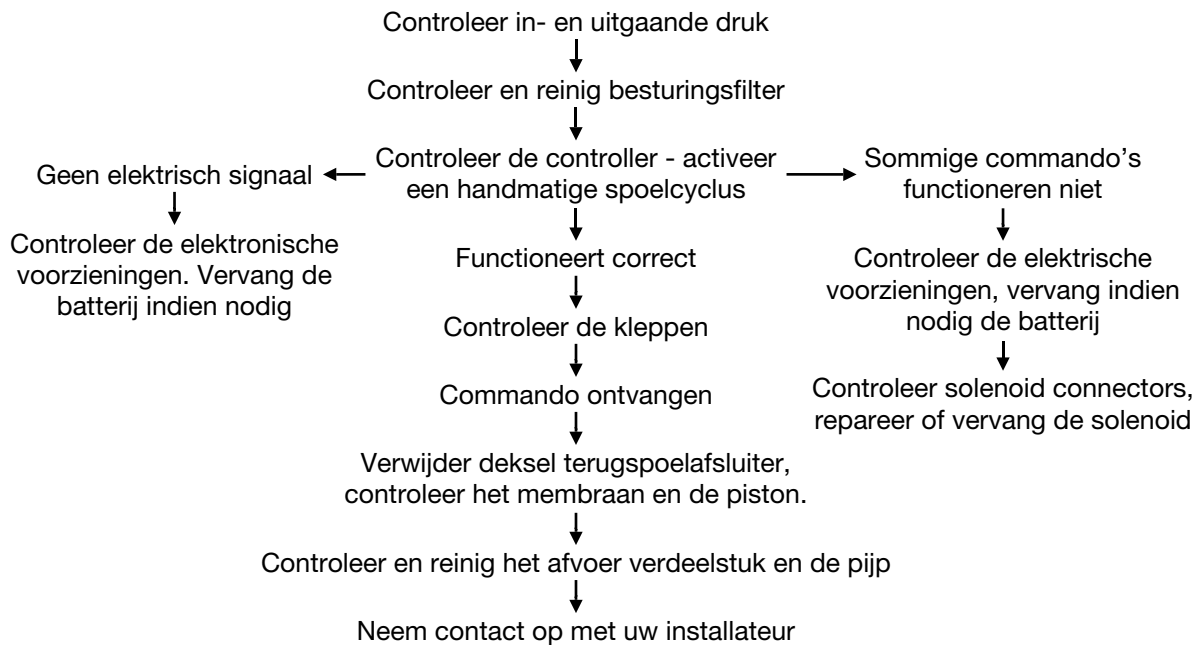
Controleer in- en uitgaande druk

Controleer en reinig besturingsfilter

Controleer de controller - activeer een handmatige spoelcyclus

Geen elektrisch signaal

Controleer de elektronische voorzieningen. Vervang de batterij indien nodig

Sommige commando's functioneren niet

Controleer de elektrische voorzieningen, vervang indien nodig de batterij

Controleer solenoid connectors, repareer of vervang de solenoid

Functioneert correct

Controleer de kleppen

Commando ontvangen

Verwijder deksel terugspoelafsluiter, controleer het membraan en de piston.

Controleer en reinig het afvoer verdeelstuk en de pijp

Neem contact op met uw installateur